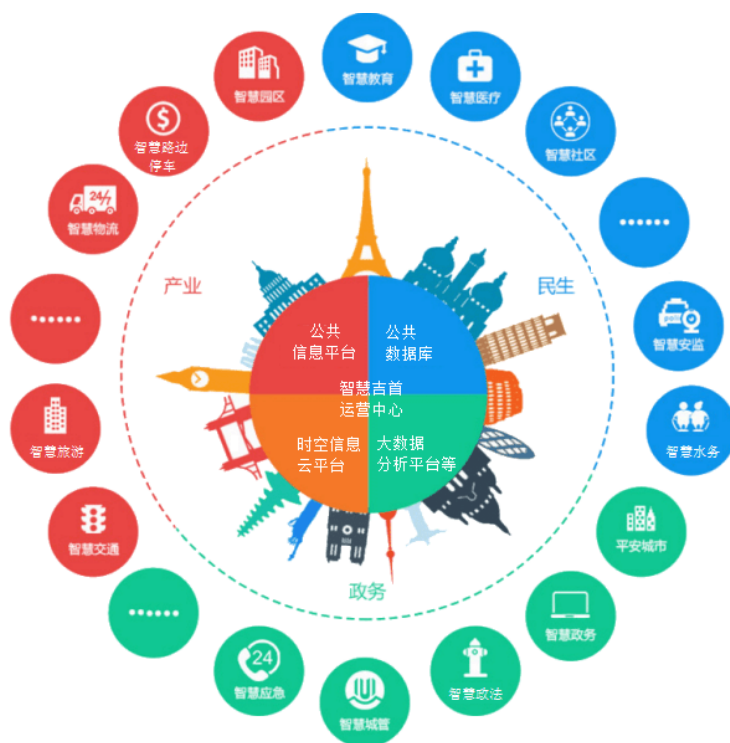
智慧园区

智慧教育

智慧医疗

智慧路边停车

智慧社区

智慧物流

......

产业

民生

......

智慧安监

公共信息平台

公共数据库

智慧吉首运营中心

智慧旅游

智慧水务

时空信息云平台

大数据分析平台等

智慧交通

平安城市

......

政务

智慧政务

智慧应急

智慧城管

智慧政法